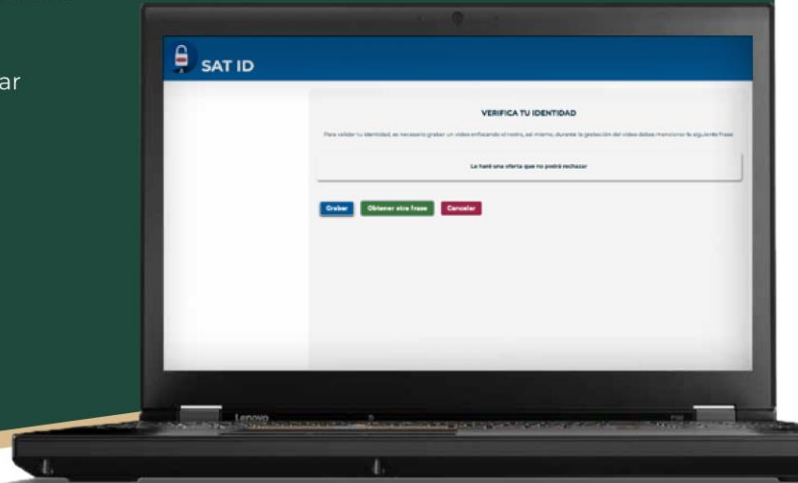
ar

SAT ID

VERIFICA TU IDENTIDAD

Para validar tu identidad, es necesario grabar un video enfocando el rostro, así mismo, durante la grabación del video debes mencionar la siguiente frase

Le haré una oferta que no podrá rechazar

Grabar
Obtener otra frase
Cancelar

Lenovo